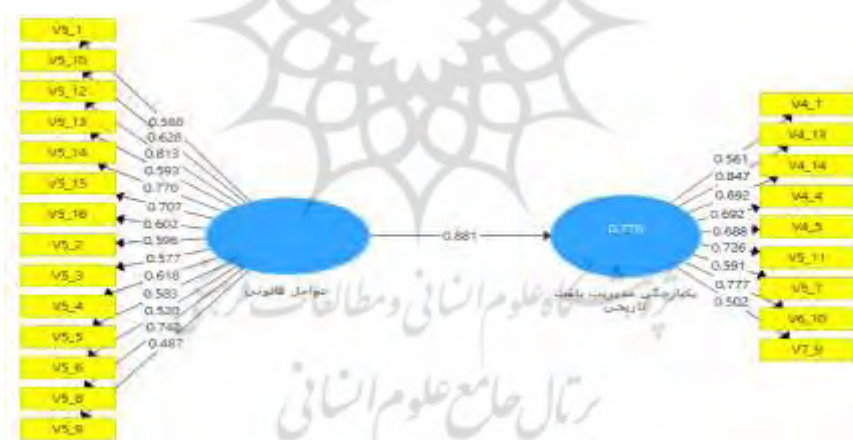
V5_1
V5_10
V5_12
V5_13
V5_14
V5_15
V5_16
V5_2
V5_3
V5_4
V5_5
V5_6
V5_8
V5_9

0.560
0.628
0.813
0.593
0.770
0.707
0.602
0.596
0.577
0.618
0.583
0.520
0.742
0.487

عوامل قانونی

0.881

0.776

یکپارچگی مدیریت بافت تاریخی

0.561
0.847
0.892
0.692
0.688
0.726
0.591
0.777
0.502

V4_1
V4_13
V4_14
V4_4
V4_5
V5_11
V5_7
V6_10
V7_9

پژوهشگاه علوم انسانی و مطالعات فرهنگی
پرتال جامع علوم انسانی